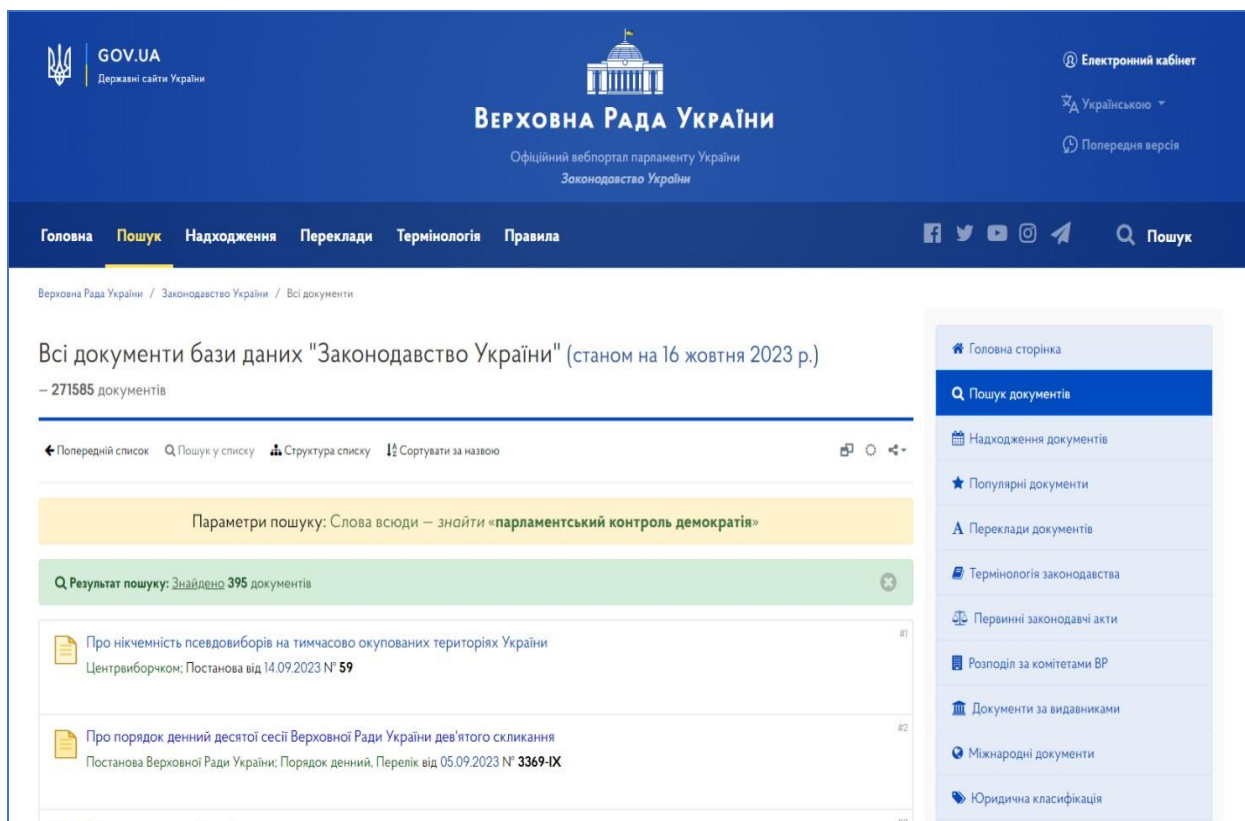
GOV.UA
Державні сайти України

Верховна Рада України
Офіційний вебпортал парламенту України
Законодавство України

Електронний кабінет
Українською
Попередня версія

Головна Пошук Надходження Переклади Термінологія Правила

Пошук

Верховна Рада України / Законодавство України / Всі документи

Всі документи бази даних "Законодавство України" (станом на 16 жовтня 2023 р.)
– 271585 документів

Попередній список Пошук у списку Структура списку Сортувати за назвою

Параметри пошуку: Слова всюди – знайти «парламентський контроль демократія»

Результат пошуку: Знайдено 395 документів

Про нікчемність псевдовиборів на тимчасово окупованих територіях України
Центрвиборчком; Постанова від 14.09.2023 № 59
#1

Про порядок денний десятої сесії Верховної Ради України дев'ятого скликання
Постанова Верховної Ради України; Порядок денний, Перелік від 05.09.2023 № 3369-IX
#2

Головна сторінка
Пошук документів
Надходження документів
Популярні документи
Переклади документів
Термінологія законодавства
Первинні законодавчі акти
Розподіл за комітетами ВР
Документи за видавниками
Міжнародні документи
Юридична класифікація